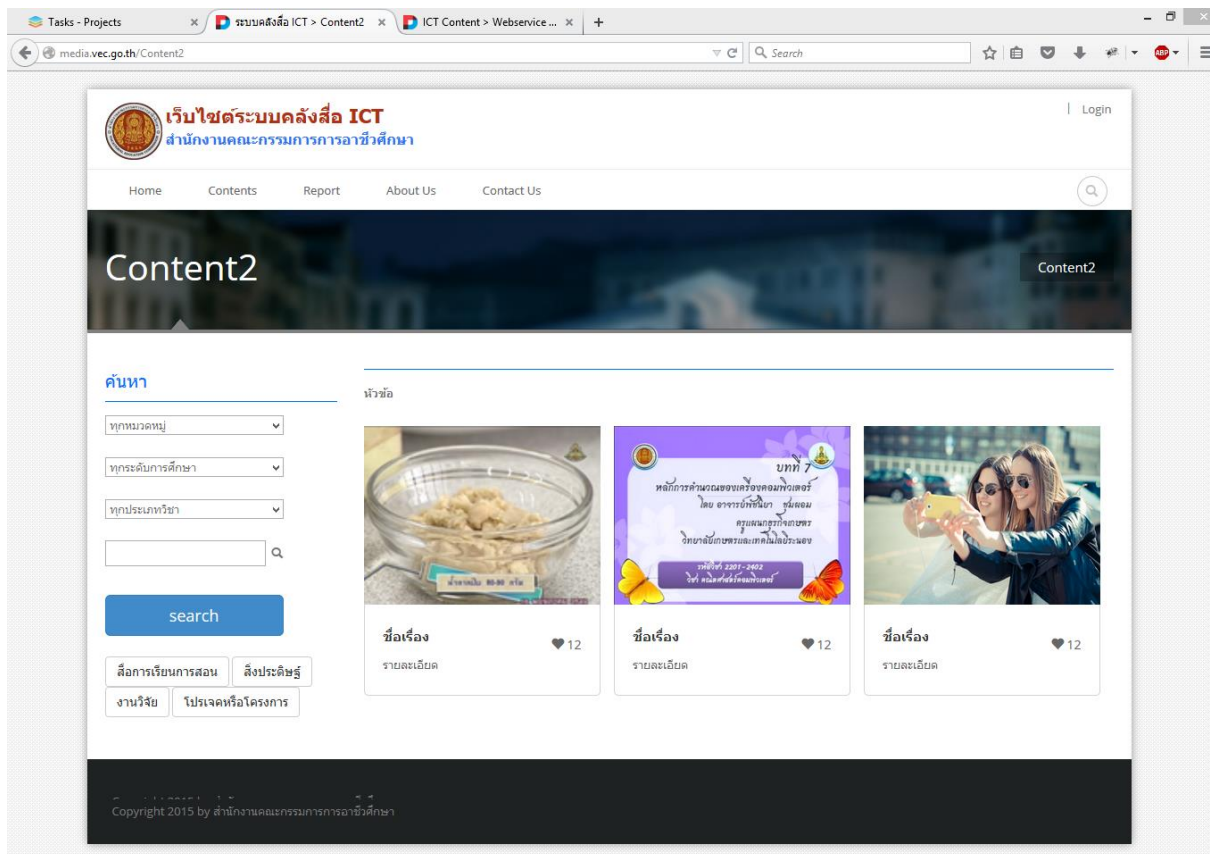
Tasks - Projects
ระบบคลังสื่อ ICT > Content2
ICT Content > Webservice ...
media.vec.go.th/Content2
Search

เว็บไซต์ระบบคลังสื่อ ICT
สำนักงานคณะกรรมการการอาชีวศึกษา

Login

Home Contents Report About Us Contact Us

Content2

Content2

ค้นหา

ทุกหมวดหมู่
ทุกระดับการศึกษา
ทุกประเภทวิชา

search

สื่อการเรียนการสอน
สิ่งประดิษฐ์
งานวิจัย
โปรเจคหรือโครงการ

หัวข้อ

บทที่ 7
หลักการคำนวณของเครื่องคอมพิวเตอร์
โดย อาจารย์พัชนียา หนูหอม
ครูแผนกธุรกิจเกษตร
วิทยาลัยเกษตรและเทคโนโลยีระนอง
รหัสวิชา 2201 - 2402
วิชา คณิตศาสตร์คอมพิวเตอร์

ชื่อเรื่อง 12
รายละเอียด

ชื่อเรื่อง 12
รายละเอียด

ชื่อเรื่อง 12
รายละเอียด

Copyright 2015 by สำนักงานคณะกรรมการการอาชีวศึกษา